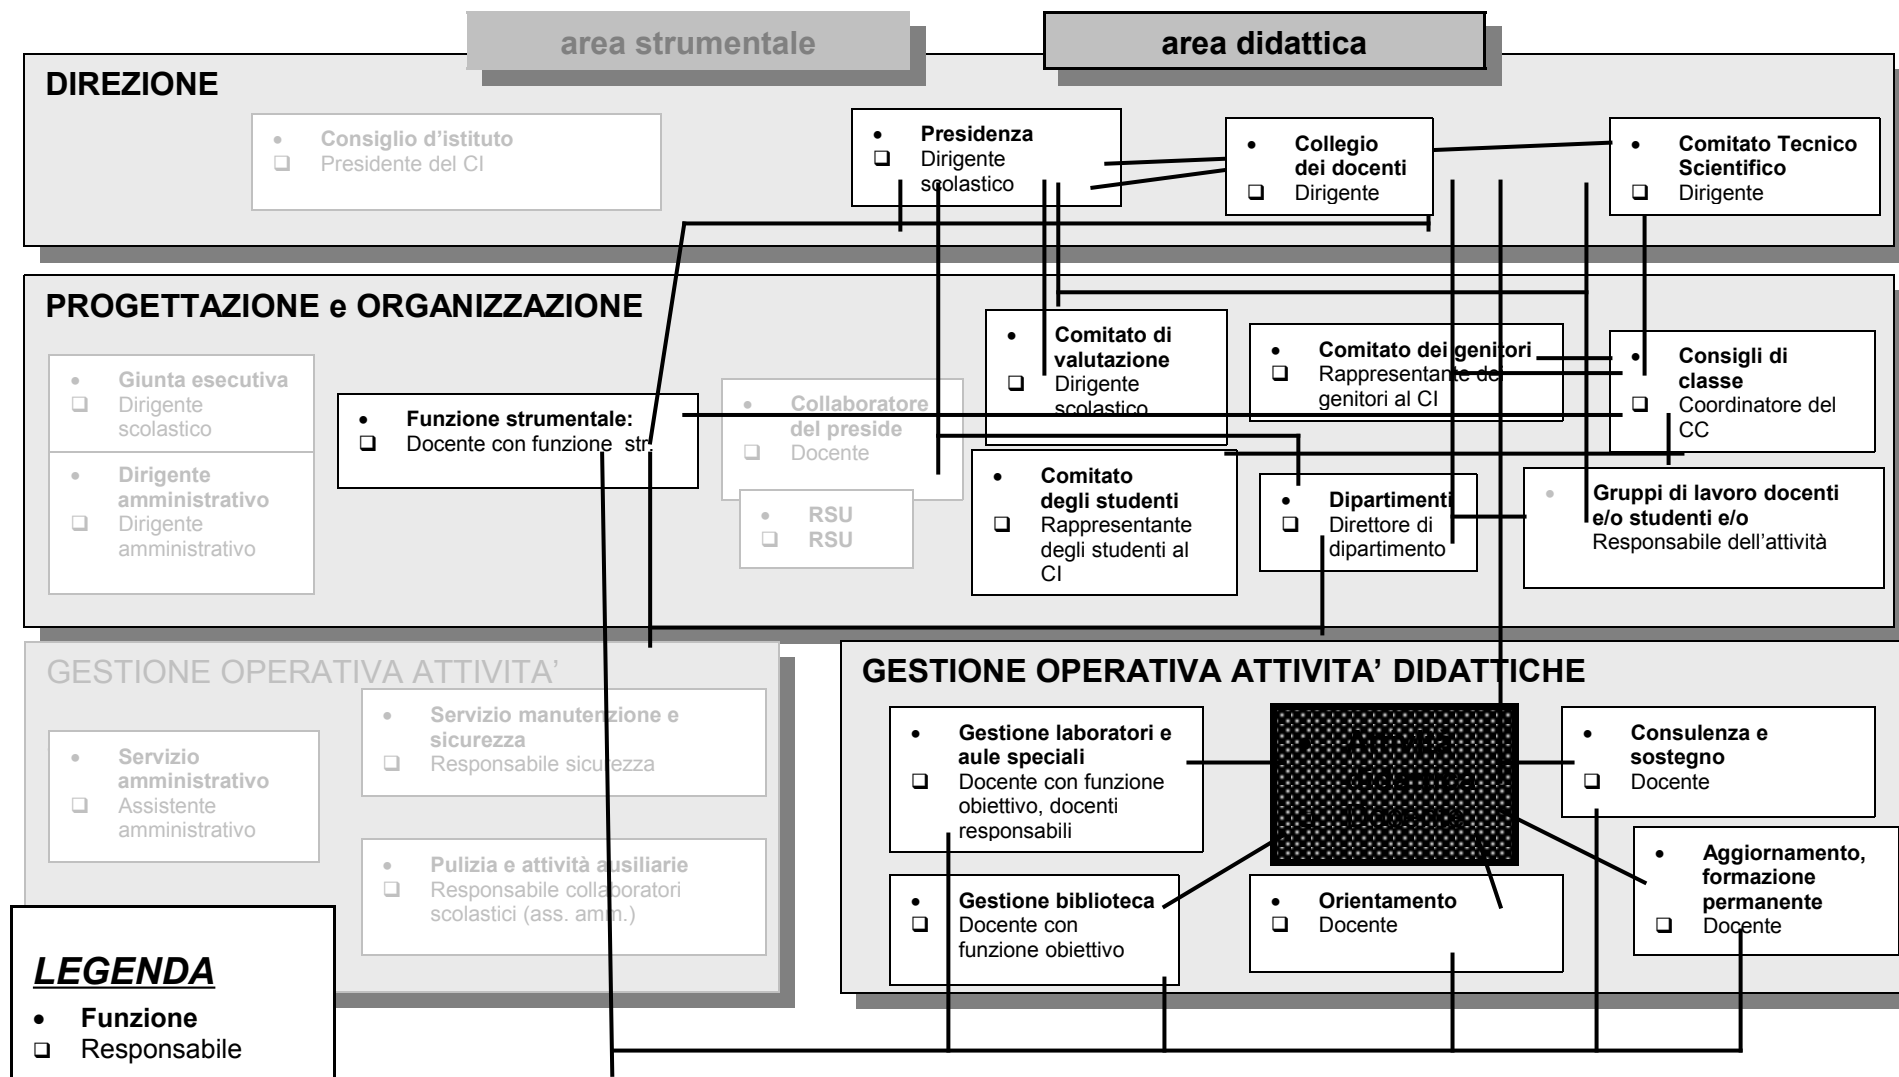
area strumentale

area didattica

DIREZIONE

• Consiglio d'istituto
❑ Presidente del CI

• Presidenza
❑ Dirigente scolastico

• Collegio dei docenti
❑ Dirigente

• Comitato Tecnico Scientifico
❑ Dirigente

PROGETTAZIONE e ORGANIZZAZIONE

• Giunta esecutiva
❑ Dirigente scolastico

• Dirigente amministrativo
❑ Dirigente amministrativo

• Funzione strumentale:
❑ Docente con funzione str.

• Collaboratore del preside
❑ Docente

• RSU
❑ RSU

• Comitato di valutazione
❑ Dirigente scolastico

• Comitato degli studenti
❑ Rappresentante degli studenti al CI

• Comitato dei genitori
❑ Rappresentante dei genitori al CI

• Dipartimenti
❑ Direttore di dipartimento

• Consigli di classe
❑ Coordinatore del CC

• Gruppi di lavoro docenti e/o studenti e/o
Responsabile dell'attività

GESTIONE OPERATIVA ATTIVITA'

• Servizio amministrativo
❑ Assistente amministrativo

• Servizio manutenzione e sicurezza
❑ Responsabile sicurezza

• Pulizia e attività ausiliarie
❑ Responsabile collaboratori scolastici (ass. amm.)

GESTIONE OPERATIVA ATTIVITA' DIDATTICHE

• Gestione laboratori e aule speciali
❑ Docente con funzione obiettivo, docenti responsabili

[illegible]

• Consulenza e sostegno
❑ Docente

• Gestione biblioteca
❑ Docente con funzione obiettivo

• Orientamento
❑ Docente

• Aggiornamento, formazione permanente
❑ Docente

LEGENDA
• Funzione
❑ Responsabile